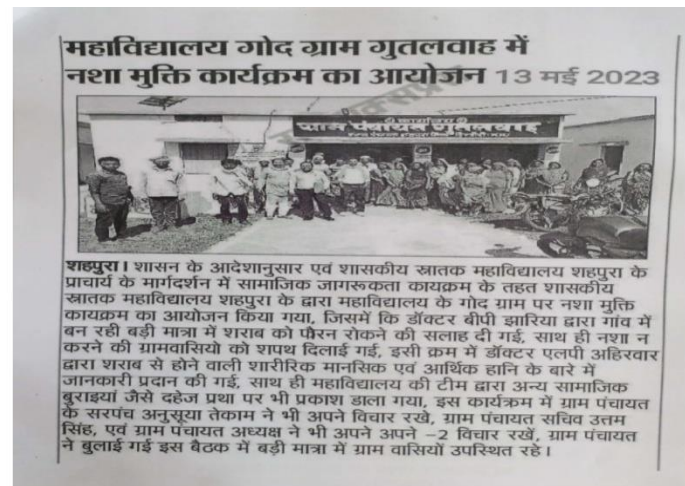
महाविद्यालय गोद ग्राम गुतलवाह में नशा मुक्ति कार्यक्रम का आयोजन 13 मई 2023

ग्राम पंचायत गुतलवाह

शहपुरा। शासन के आदेशानुसार एवं शासकीय स्नातक महाविद्यालय शहपुरा के प्राचार्य के मार्गदर्शन में सामाजिक जागरूकता कायक्रम के तहत शासकीय स्नातक महाविद्यालय शहपुरा के द्वारा महाविद्यालय के गोद ग्राम पर नशा मुक्ति कायक्रम का आयोजन किया गया, जिसमें कि डॉक्टर बीपी झारिया द्वारा गांव में बन रही बड़ी मात्रा में शराब को फौरन रोकने की सलाह दी गई, साथ ही नशा न करने की ग्रामवासियो को शपथ दिलाई गई, इसी क्रम में डॉक्टर एलपी अहिरवार द्वारा शराब से होने वाली शारीरिक मानसिक एवं आर्थिक हानि के बारे में जानकारी प्रदान की गई, साथ ही महाविद्यालय की टीम द्वारा अन्य सामाजिक बुराइयां जैसे दहेज प्रथा पर भी प्रकाश डाला गया, इस कार्यक्रम में ग्राम पंचायत के सरपंच अनुसूया तेकाम ने भी अपने विचार रखे, ग्राम पंचायत सचिव उत्तम सिंह, एवं ग्राम पंचायत अध्यक्ष ने भी अपने अपने -2 विचार रखें, ग्राम पंचायत ने बुलाई गई इस बैठक में बड़ी मात्रा में ग्राम वासियों उपस्थित रहे।